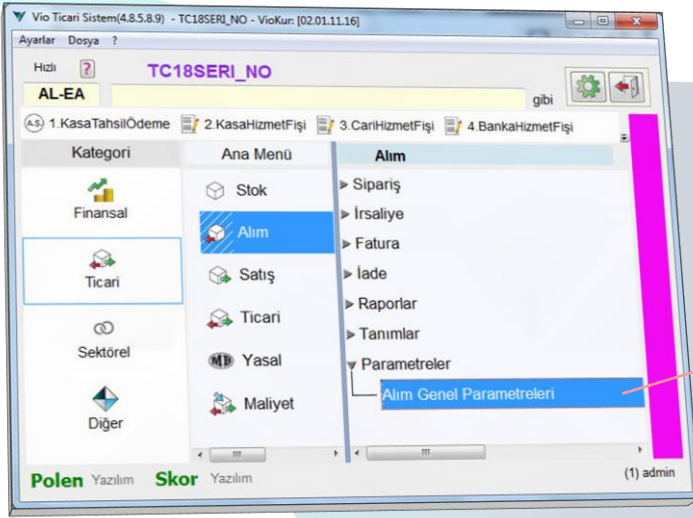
Vio Ticari Sistem(4.8.5.8.9) - TC18SERI_NO - VioKur: [02.01.11.16]

Ayarlar Dosya ?

Hızlı ? TC18SERI_NO

AL-EA gibi

A.S. 1.KasaTahsilÖdeme 2.KasaHizmetFişi 3.CariHizmetFişi 4.BankaHizmetFişi

Kategori

Finansal

Ticari

Sektörel

Diğer

Ana Menü

Stok

Alım

Satış

Ticari

MB Yasal

Maliyet

Alım

Sipariş

İrsaliye

Fatura

İade

Raporlar

Tanımlar

Parametreler

Alım Genel Parametreleri

Polen Yazılım Skor Yazılım

(1) admin